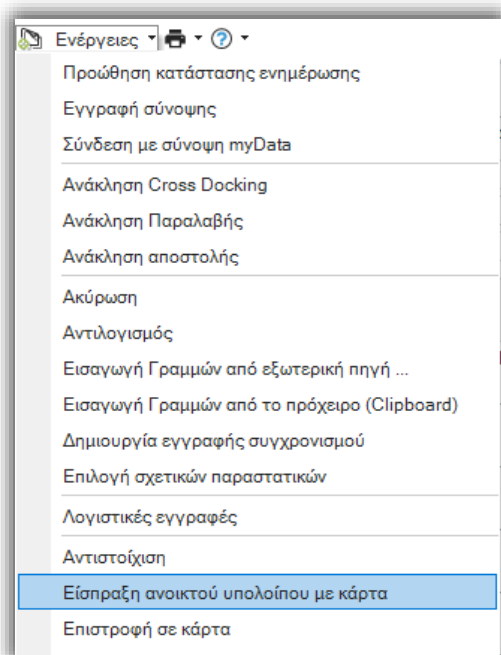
Ενέργειες

Προώθηση κατάστασης ενημέρωσης
Εγγραφή σύνοψης
Σύνδεση με σύνοψη myData

Ανάκληση Cross Docking
Ανάκληση Παραλαβής
Ανάκληση αποστολής

Ακύρωση
Αντιλογισμός
Εισαγωγή Γραμμών από εξωτερική πηγή ...
Εισαγωγή Γραμμών από το πρόχειρο (Clipboard)
Δημιουργία εγγραφής συγχρονισμού
Επιλογή σχετικών παραστατικών

Λογιστικές εγγραφές

Αντιστοίχιση
Είσπραξη ανοικτού υπολοίπου με κάρτα
Επιστροφή σε κάρτα